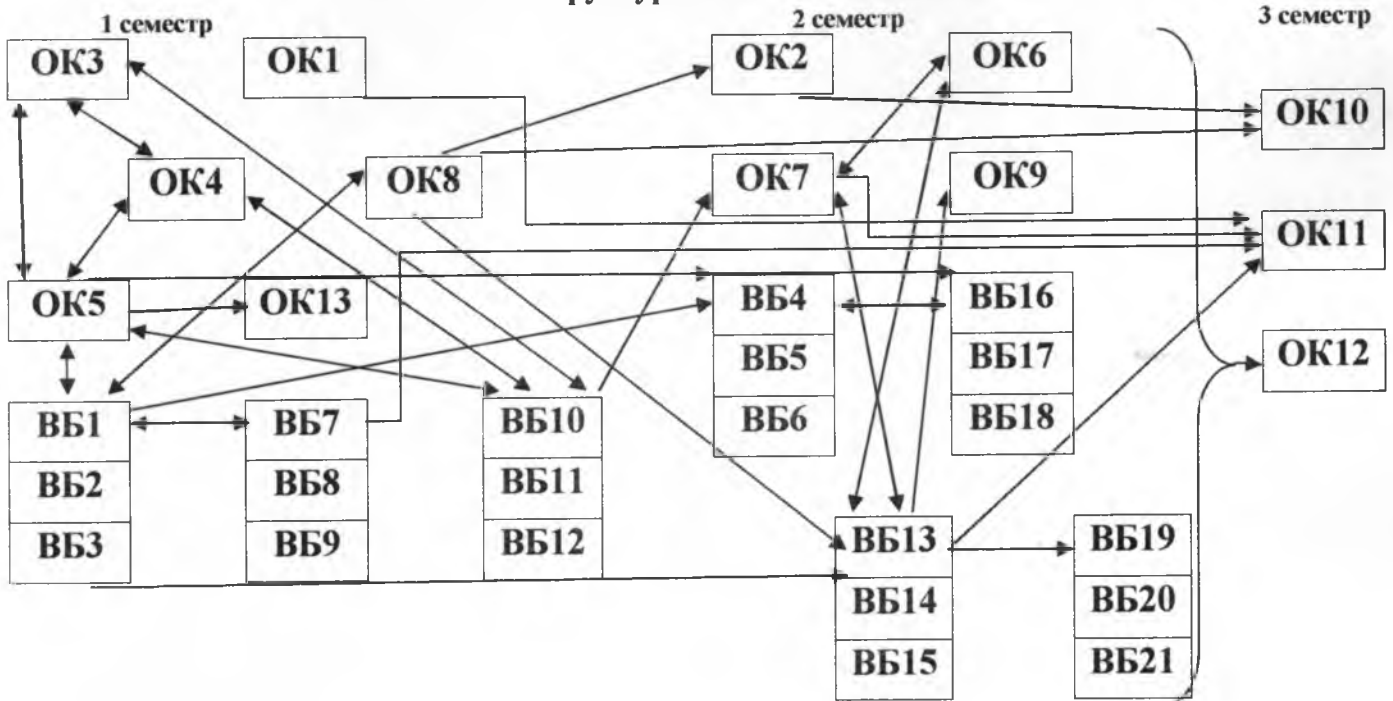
1 семестр

2 семестр

3 семестр

ОК3

ОК1

ОК2

ОК6

ОК10

ОК4

ОК8

ОК7

ОК9

ОК11

ОК5

ОК13

ВБ4

ВБ5

ВБ6

ВБ16

ВБ17

ВБ18

ОК12

ВБ1

ВБ2

ВБ3

ВБ7

ВБ8

ВБ9

ВБ10

ВБ11

ВБ12

ВБ13

ВБ14

ВБ15

ВБ19

ВБ20

ВБ21